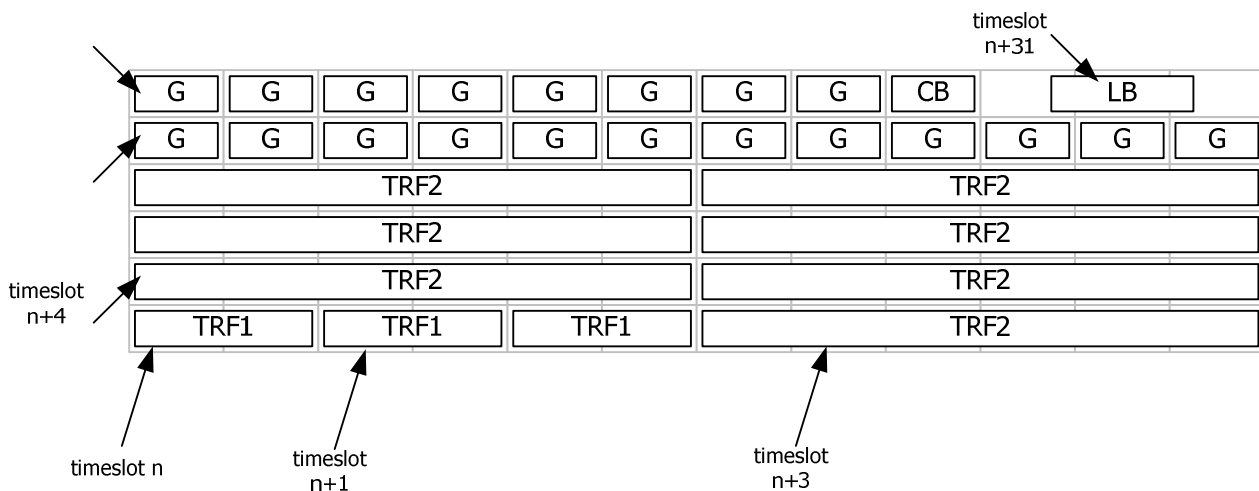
timeslot n+31

| G | G | G | G | G | G | G | G | CB | | LB | |
|---|---|---|---|---|---|---|---|---|---|---|---|
| G | G | G | G | G | G | G | G | G | G | G | G |
| TRF2 | | | | | | TRF2 | | | | | |
| TRF2 | | | | | | TRF2 | | | | | |
| TRF2 | | | | | | TRF2 | | | | | |
| TRF1 | | TRF1 | | TRF1 | | TRF2 | | | | | |

timeslot n+4

timeslot n

timeslot n+1

timeslot n+3